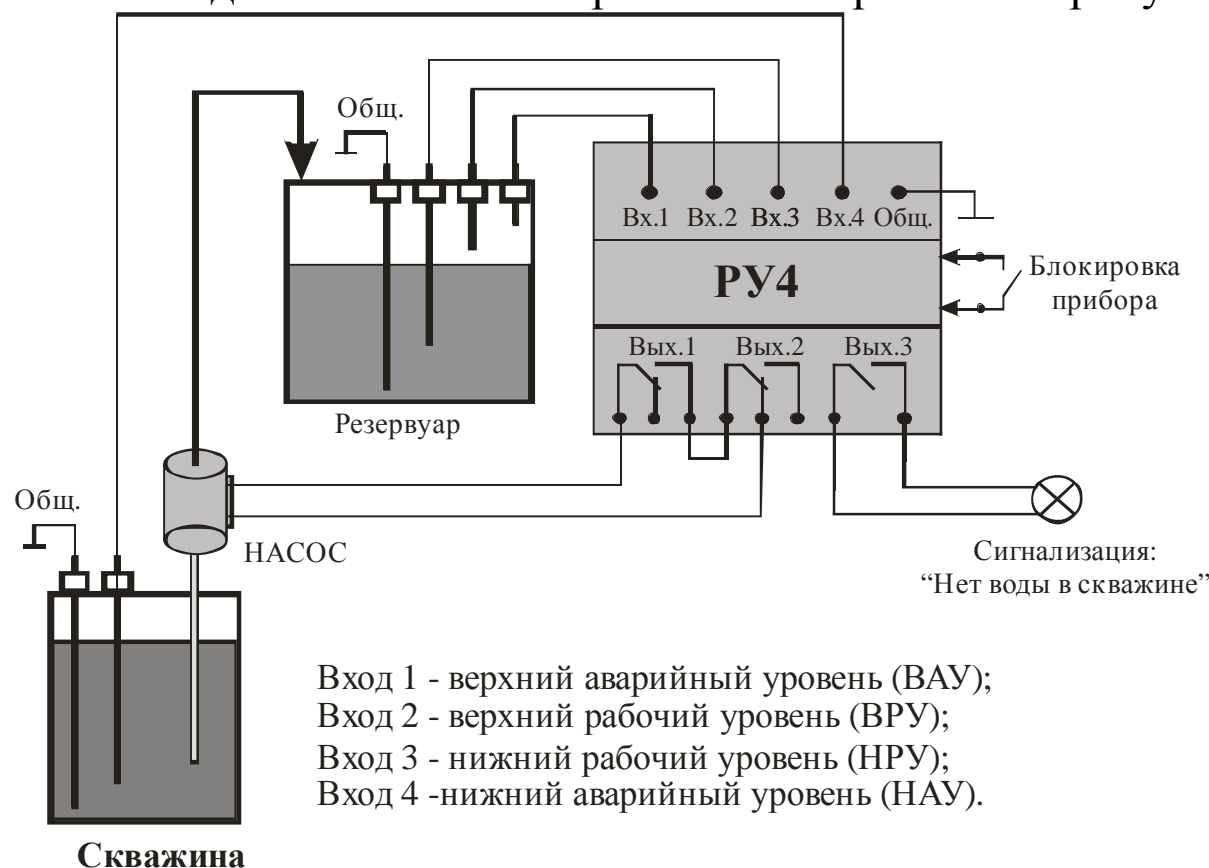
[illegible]

Общ.

Вх.1 Вх.2 Вх.3 Вх.4 Общ.

РУ4

Блокировка прибора

Вых.1 Вых.2 Вых.3

Резервуар

Общ.

НАСОС

Сигнализация: “Нет воды в скважине”

Вход 1 - верхний аварийный уровень (ВАУ);
Вход 2 - верхний рабочий уровень (ВРУ);
Вход 3 - нижний рабочий уровень (НРУ);
Вход 4 -нижний аварийный уровень (НАУ).

Скважина